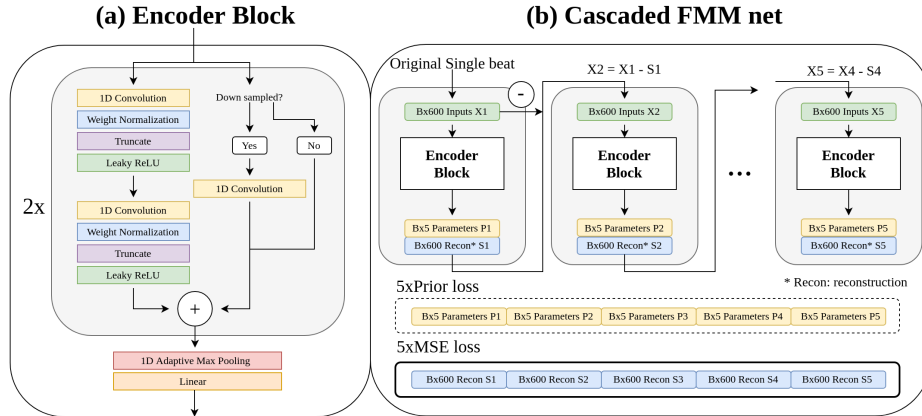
(a) Encoder Block

2x

1D Convolution
Weight Normalization
Truncate
Leaky ReLU
1D Convolution
Weight Normalization
Truncate
Leaky ReLU

Down sampled?
Yes
No
1D Convolution

+

1D Adaptive Max Pooling
Linear

(b) Cascaded FMM net

Original Single beat
-
X2 = X1 - S1
X5 = X4 - S4

Bx600 Inputs X1
Encoder Block
Bx5 Parameters P1
Bx600 Recon* S1

Bx600 Inputs X2
Encoder Block
Bx5 Parameters P2
Bx600 Recon* S2

• • •

Bx600 Inputs X5
Encoder Block
Bx5 Parameters P5
Bx600 Recon* S5

* Recon: reconstruction

5xPrior loss
Bx5 Parameters P1 | Bx5 Parameters P2 | Bx5 Parameters P3 | Bx5 Parameters P4 | Bx5 Parameters P5

5xMSE loss
Bx600 Recon S1 | Bx600 Recon S2 | Bx600 Recon S3 | Bx600 Recon S4 | Bx600 Recon S5